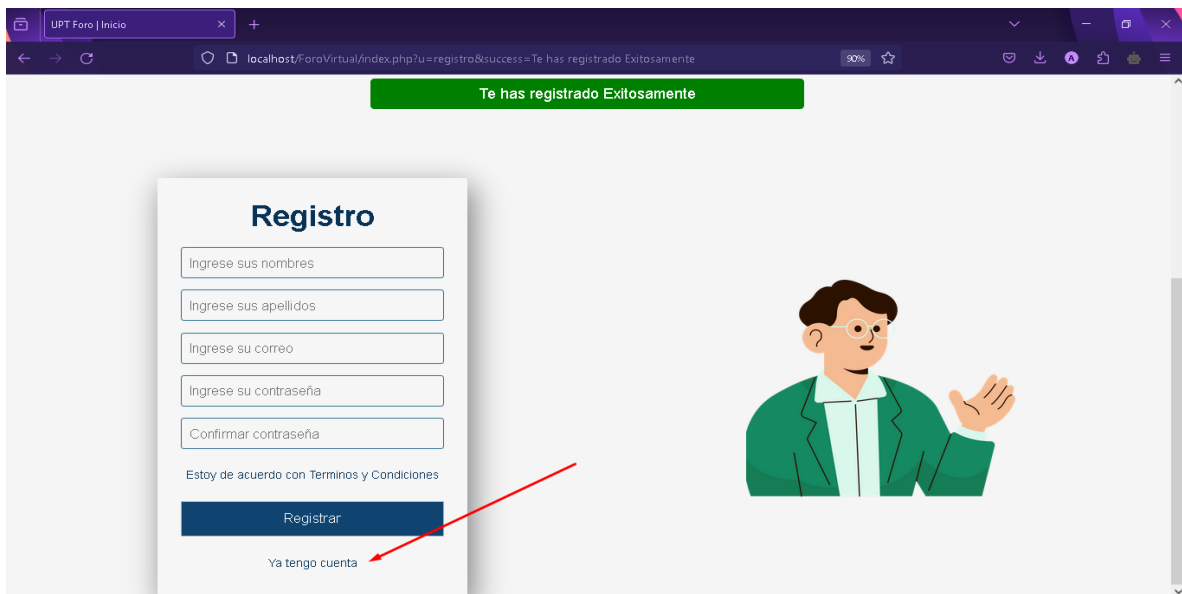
UPT Foro | Inicio

localhost/ForoVirtual/index.php?u=registro&success=Te has registrado Exitosamente

90%

A

Te has registrado Exitosamente

Registro

Ingrese sus nombres

Ingrese sus apellidos

Ingrese su correo

Ingrese su contraseña

Confirmar contraseña

Estoy de acuerdo con Terminos y Condiciones

Registrar

Ya tengo cuenta